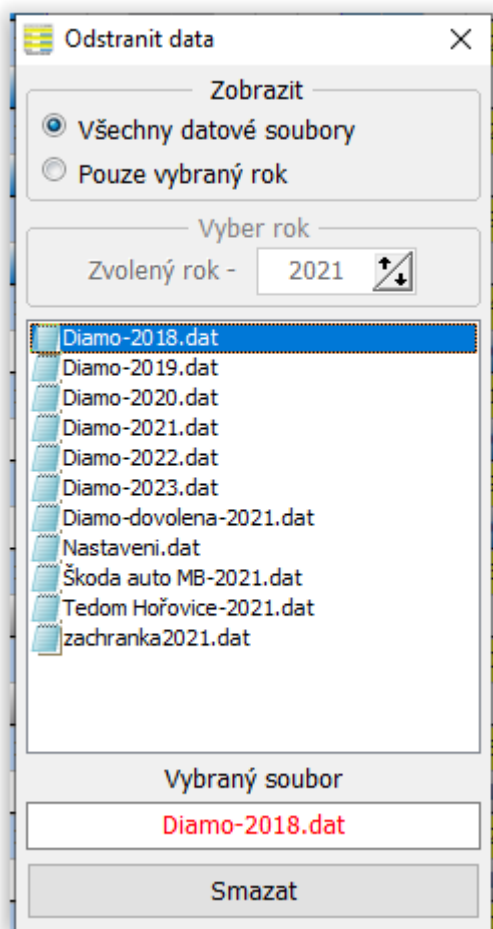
Odstranit data

Zobrazit

Všechny datové soubory

Pouze vybraný rok

Vyber rok

Zvolený rok - 2021

Diamo-2018.dat
Diamo-2019.dat
Diamo-2020.dat
Diamo-2021.dat
Diamo-2022.dat
Diamo-2023.dat
Diamo-dovolena-2021.dat
Nastaveni.dat
Škoda auto MB-2021.dat
Tedom Hořovice-2021.dat
zachranka2021.dat

Vybraný soubor

Diamo-2018.dat

Smazat